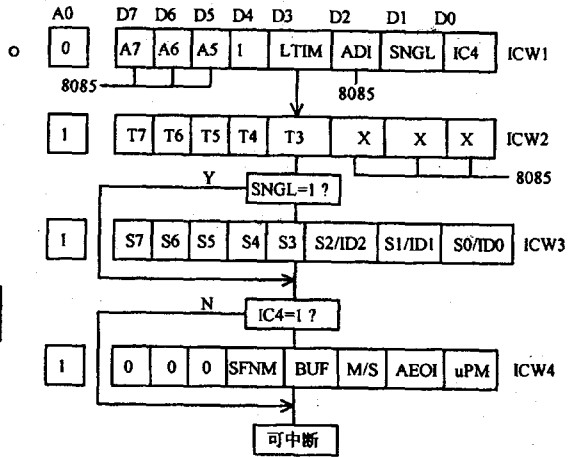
A0 D7 D6 D5 D4 D3 D2 D1 D0

o 0 A7 A6 A5 1 LTIM ADI SNGL IC4 ICW1

8085

8085

1 T7 T6 T5 T4 T3 X X X ICW2

8085

Y SNGL=1 ?

1 S7 S6 S5 S4 S3 S2/ID2 S1/ID1 S0/ID0 ICW3

N IC4=1 ?

1 0 0 0 SFNM BUF M/S AEOI uPM ICW4

可中断